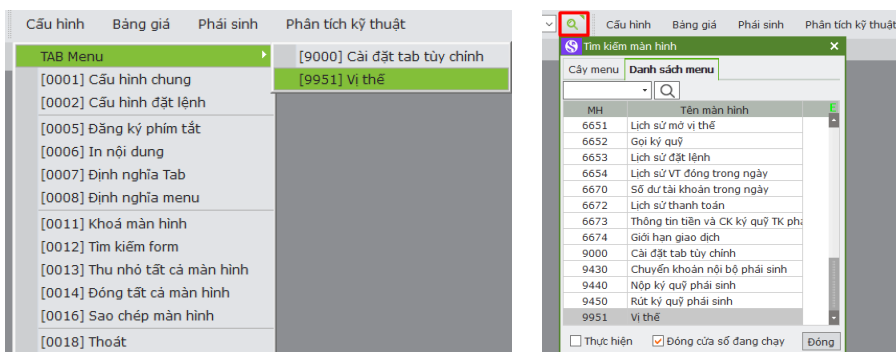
Cấu hình Bảng giá Phái sinh Phân tích kỹ thuật

TAB Menu
[0001] Cấu hình chung
[0002] Cấu hình đặt lệnh
[0005] Đăng ký phím tắt
[0006] In nội dung
[0007] Định nghĩa Tab
[0008] Định nghĩa menu
[0011] Khoá màn hình
[0012] Tìm kiếm form
[0013] Thu nhỏ tất cả màn hình
[0014] Đóng tất cả màn hình
[0016] Sao chép màn hình
[0018] Thoát

[9000] Cài đặt tab tùy chỉnh
[9951] Vị thế

Cấu hình Bảng giá Phái sinh Phân tích kỹ thuật

Tìm kiếm màn hình

Cây menu Danh sách menu

| MH | Tên màn hình |
|---|---|
| 6651 | Lịch sử mở vị thế |
| 6652 | Gọi ký quỹ |
| 6653 | Lịch sử đặt lệnh |
| 6654 | Lịch sử VT đóng trong ngày |
| 6670 | Số dư tài khoản trong ngày |
| 6672 | Lịch sử thanh toán |
| 6673 | Thông tin tiền và CK ký quỹ TK ph |
| 6674 | Giới hạn giao dịch |
| 9000 | Cài đặt tab tùy chỉnh |
| 9430 | Chuyển khoản nội bộ phái sinh |
| 9440 | Nộp ký quỹ phái sinh |
| 9450 | Rút ký quỹ phái sinh |
| 9951 | Vị thế |

Thực hiện Đóng cửa sổ đang chạy Đóng